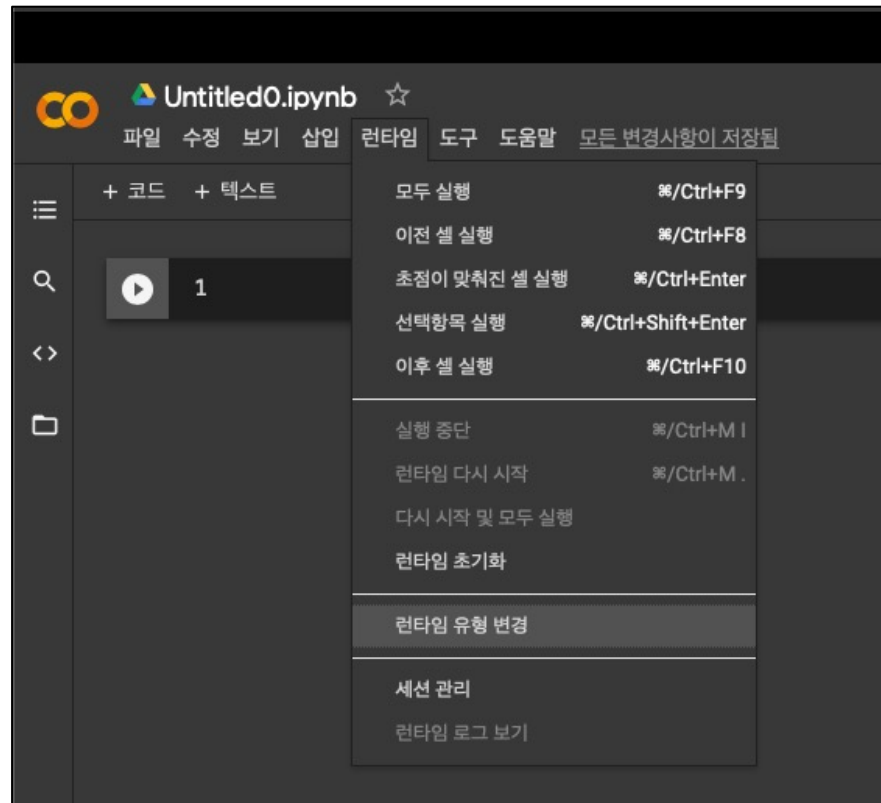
CO Untitled0.ipynb ☆
파일 수정 보기 삽입 런타임 도구 도움말 모든 변경사항이 저장됨

+ 코드 + 텍스트

1

모두 실행 ⌘/Ctrl+F9
이전 셀 실행 ⌘/Ctrl+F8
초점이 맞춰진 셀 실행 ⌘/Ctrl+Enter
선택항목 실행 ⌘/Ctrl+Shift+Enter
이후 셀 실행 ⌘/Ctrl+F10
실행 중단 ⌘/Ctrl+M I
런타임 다시 시작 ⌘/Ctrl+M .
다시 시작 및 모두 실행
런타임 초기화
런타임 유형 변경
세션 관리
런타임 로그 보기